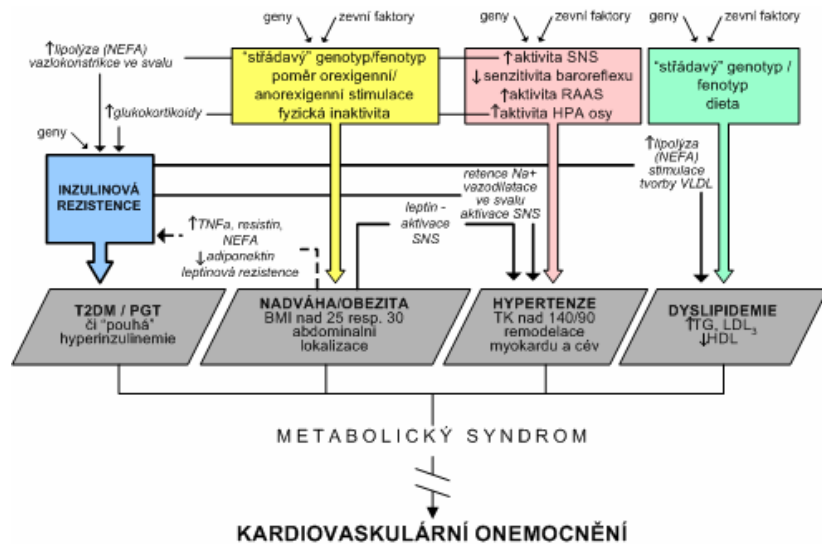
geny zevní faktory

geny zevní faktory

geny zevní faktory

↑lipolýza (NEFA) vazokonstrikce ve svalu

"střádavý" genotyp/fenotyp poměr orexigenní/ anorexigenní stimulace fyzická inaktivita

↑aktivita SNS ↓senzitivita baroreflexu ↑aktivita RAAS ↑aktivita HPA osy

"střádavý" genotyp / fenotyp dieta

↑glukokortikoidy

geny

INZULINOVÁ REZISTENCE

retence Na+ vazodilatace ve svalu aktivace SNS

↑lipolýza (NEFA) stimulace tvorby VLDL

leptin - aktivace SNS

↑TNFa, resistin, NEFA ↓adiponektin leptinová rezistence

T2DM / PGT či "pouhá" hyperinzulinemie

NADVÁHA/OBEZITA BMI nad 25 resp. 30 abdominalní lokalizace

HYPERTENZE TK nad 140/90 remodelace myokardu a cév

DYSLIPIDEMIE ↑TG, $LDL_3$ ↓HDL

METABOLICKÝ SYNDROM

KARDIOVASKULÁRNÍ ONEMOCNĚNÍ